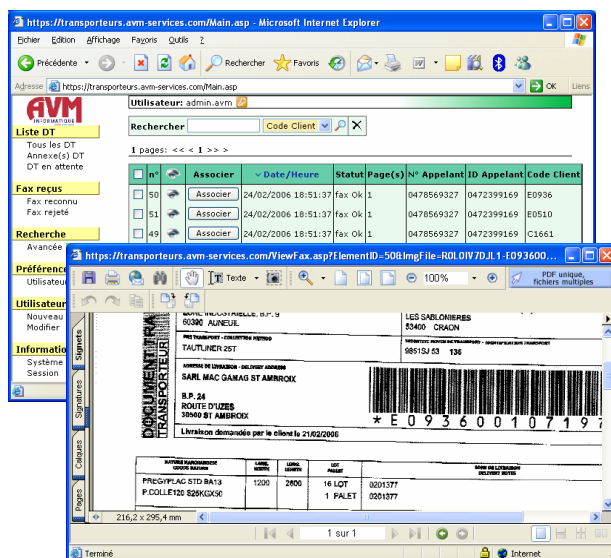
https://transporteurs.avm-services.com/Main.asp - Microsoft Internet Explorer

Fichier Edition Affichage Favoris Outils ?

Précédente Rechercher Favoris

Adresse https://transporteurs.avm-services.com/Main.asp OK Liens

AVM INFORMATIQUE

Utilisateur: admin.avm

Liste DT
Tous les DT
Annexe(s) DT
DT en attente

Fax reçus
Fax reconnu
Fax rejeté

Recherche
Avancée

Préférence
Utilisateur

Utilisateur
Nouveau
Modifier

Information
Système
Session

Rechercher Code Client

1 pages: << < 1 > >>

| | n° | | Associer | Date/Heure | Statut | Page(s) | N° Appelant | ID Appelant | Code Client |
|---|---|---|---|---|---|---|---|---|---|
| | 50 | | Associer | 24/02/2006 18:51:37 | fax Ok | 1 | 0478569327 | 0472399169 | E0936 |
| | 51 | | Associer | 24/02/2006 18:51:37 | fax Ok | 1 | 0478569327 | 0472399169 | E0510 |
| | 49 | | Associer | 24/02/2006 18:51:37 | fax Ok | 1 | 0478569327 | 0472399169 | C1661 |

https://transporteurs.avm-services.com/ViewFax.asp?ElementID=50&ImgFile=ROLOIV7DJL1-E093600...

Texte 100% PDF unique, fichiers multiples

Signets Signatures Calques Pages

60390 AUNEUIL
LES SABLONIERES
53400 CRAON
TAUTLINER 25T
9851SJ 53 136
SARL MAC GAMAG ST AMBROIX
B.P. 24
ROUTE D'UZES
30500 ST AMBROIX
Livraison demandée par le client le 21/02/2006
DOCUMENT TRANSPORTEUR
*E0936001071 97
PREGYPLAC STD BA13 1200 2600 16 LOT 0201377
P.COLLE120 S25KGX50 1 PALET 0201377

216,2 x 295,4 mm

1 sur 1

Terminé Internet